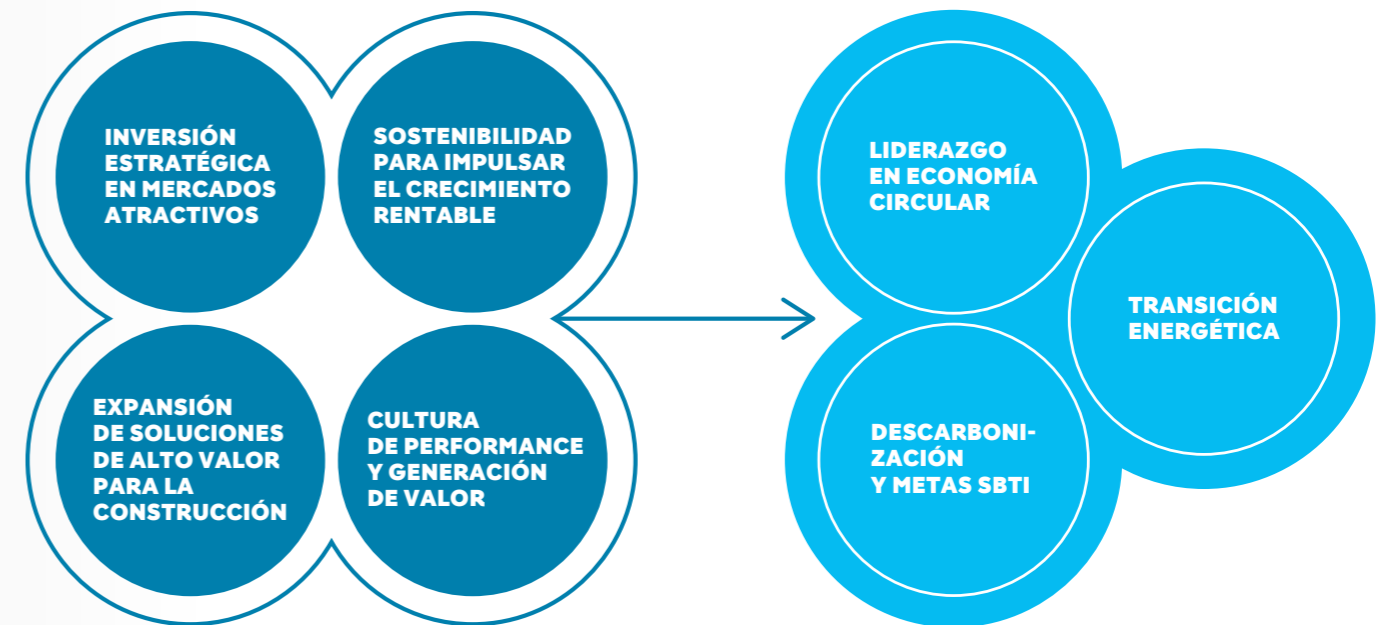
INVERSIÓN ESTRATÉGICA EN MERCADOS ATRACTIVOS

SOSTENIBILIDAD PARA IMPULSAR EL CRECIMIENTO RENTABLE

EXPANSIÓN DE SOLUCIONES DE ALTO VALOR PARA LA CONSTRUCCIÓN

CULTURA DE PERFORMANCE Y GENERACIÓN DE VALOR

LIDERAZGO EN ECONOMÍA CIRCULAR

TRANSICIÓN ENERGÉTICA

DESCARBONIZACIÓN Y METAS SBTI